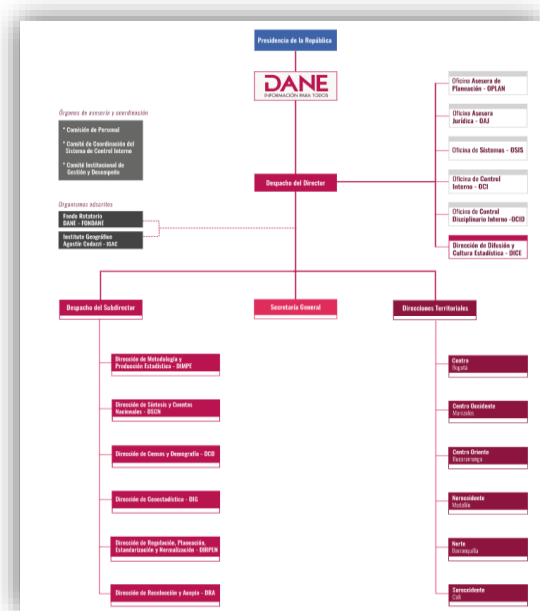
Presidencia de la República

DANE
INFORMACIÓN PARA TODOS

Órganos de asesoría y coordinación
* Comisión de Personal
* Comité de Coordinación del Sistema de Control Interno
* Comité Institucional de Gestión y Desempeño

Organismos adscritos
Fondo Rotatorio DANE - FONDANE
Instituto Geográfico Agustín Codazzi - IGAC

Oficina Asesora de Planeación - OPLAN
Oficina Asesora Jurídica - OAJ
Oficina de Sistemas - OSIS
Oficina de Control Interno - OCI
Oficina de Control Disciplinario Interno - OCID
Dirección de Difusión y Cultura Estadística - DICE

Despacho del Director

Despacho del Subdirector
Secretaría General
Direcciones Territoriales

Dirección de Metodología y Producción Estadística - DIMPE
Dirección de Síntesis y Cuentas Nacionales - DSCN
Dirección de Censos y Demografía - DCD
Dirección de Geoestadística - DIG
Dirección de Regulación, Planeación, Estandarización y Normalización - DIRPEN
Dirección de Recolección y Acopio - DRA

Centro
Bogotá
Centro Occidente
Manizales
Centro Oriente
Bucaramanga
Noroccidente
Medellín
Norte
Barranquilla
Suroccidente
Cali